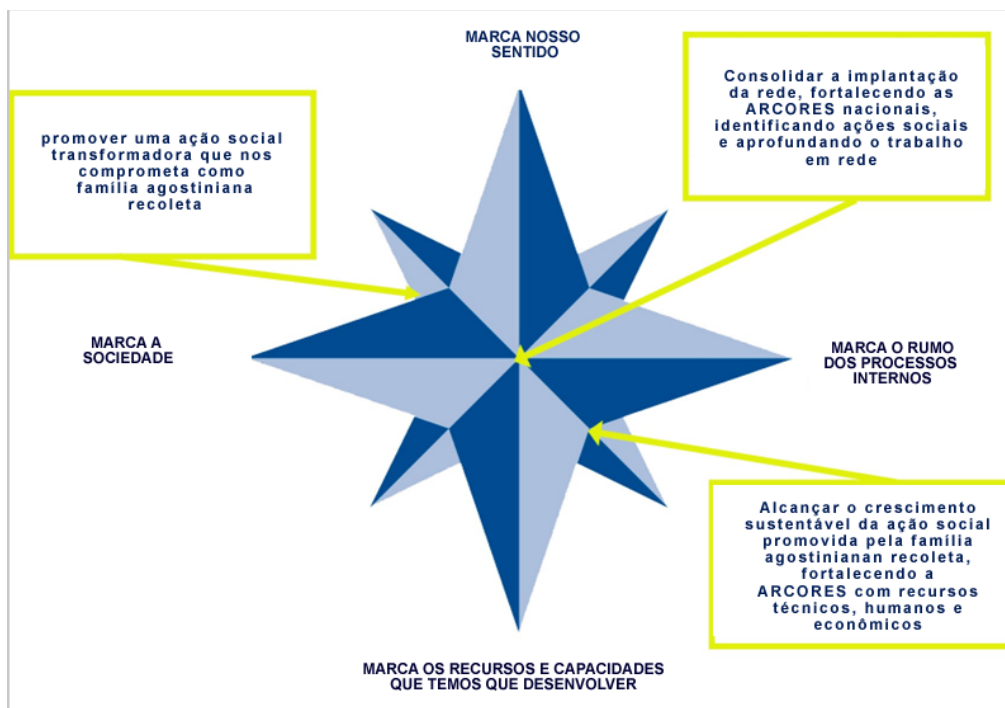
MARCA NOSSO SENTIDO

promover uma ação social transformadora que nos comprometa como família agostiniana recoleta

Consolidar a implantação da rede, fortalecendo as ARCORES nacionais, identificando ações sociais e aprofundando o trabalho em rede

MARCA A SOCIEDADE

MARCA O RUMO DOS PROCESSOS INTERNOS

Alcançar o crescimento sustentável da ação social promovida pela família agostinianan recoleta, fortalecendo a ARCORES com recursos técnicos, humanos e econômicos

MARCA OS RECURSOS E CAPACIDADES QUE TEMOS QUE DESENVOLVER